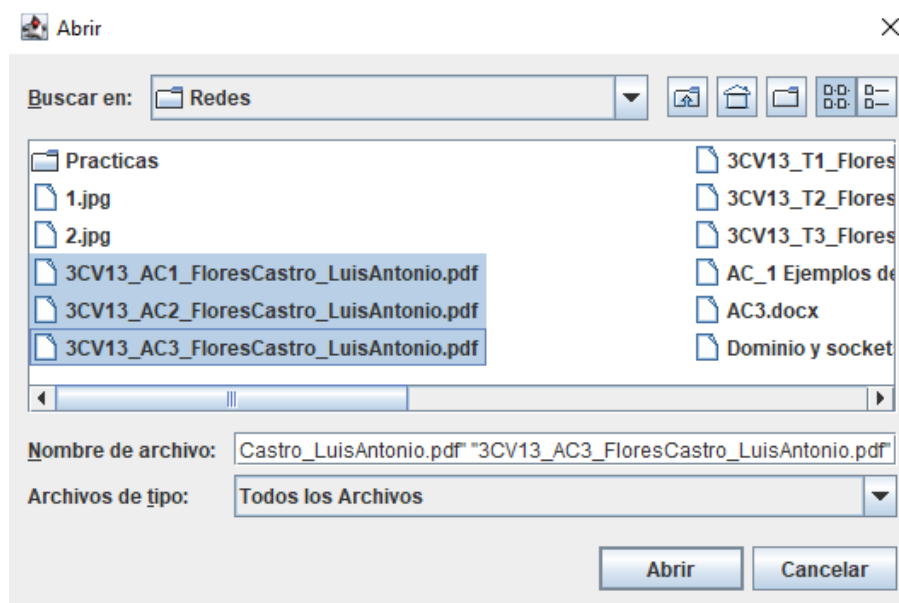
Abrir

Buscar en: Redes

Practicas
1.jpg
2.jpg
3CV13_AC1_FloresCastro_LuisAntonio.pdf
3CV13_AC2_FloresCastro_LuisAntonio.pdf
3CV13_AC3_FloresCastro_LuisAntonio.pdf

3CV13_T1_Flores
3CV13_T2_Flores
3CV13_T3_Flores
AC_1 Ejemplos de
AC3.docx
Dominio y socket

Nombre de archivo: Castro_LuisAntonio.pdf" "3CV13_AC3_FloresCastro_LuisAntonio.pdf"

Archivos de tipo: Todos los Archivos

Abrir
Cancelar